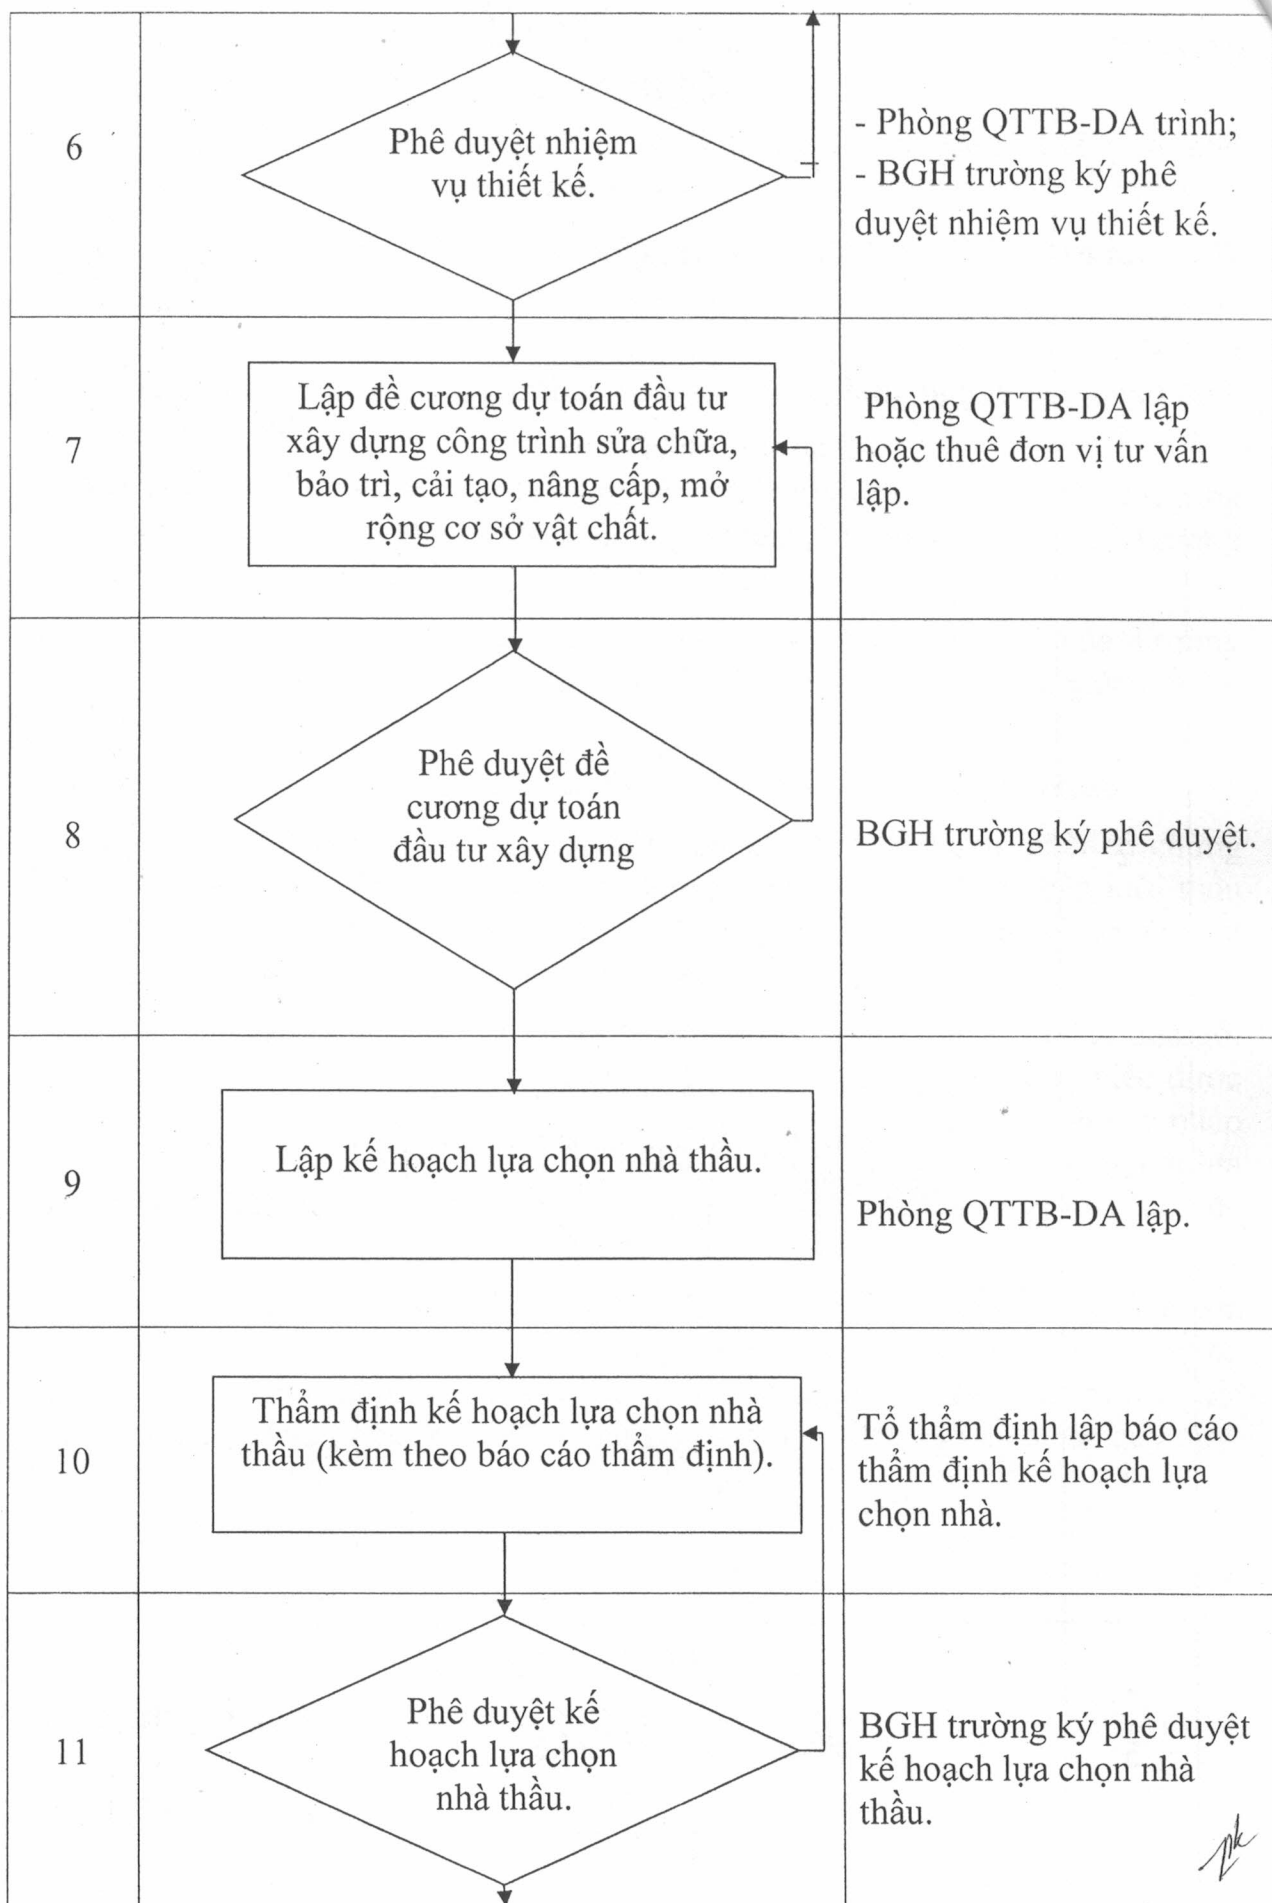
| | | |
|---|---|---|
| 6 | Phê duyệt nhiệm vụ thiết kế. | - Phòng QTTB-DA trình; - BGH trường ký phê duyệt nhiệm vụ thiết kế. |
| 7 | Lập đề cương dự toán đầu tư xây dựng công trình sửa chữa, bảo trì, cải tạo, nâng cấp, mở rộng cơ sở vật chất. | Phòng QTTB-DA lập hoặc thuê đơn vị tư vấn lập. |
| 8 | Phê duyệt đề cương dự toán đầu tư xây dựng | BGH trường ký phê duyệt. |
| 9 | Lập kế hoạch lựa chọn nhà thầu. | Phòng QTTB-DA lập. |
| 10 | Thẩm định kế hoạch lựa chọn nhà thầu (kèm theo báo cáo thẩm định). | Tổ thẩm định lập báo cáo thẩm định kế hoạch lựa chọn nhà. |
| 11 | Phê duyệt kế hoạch lựa chọn nhà thầu. | BGH trường ký phê duyệt kế hoạch lựa chọn nhà thầu. |